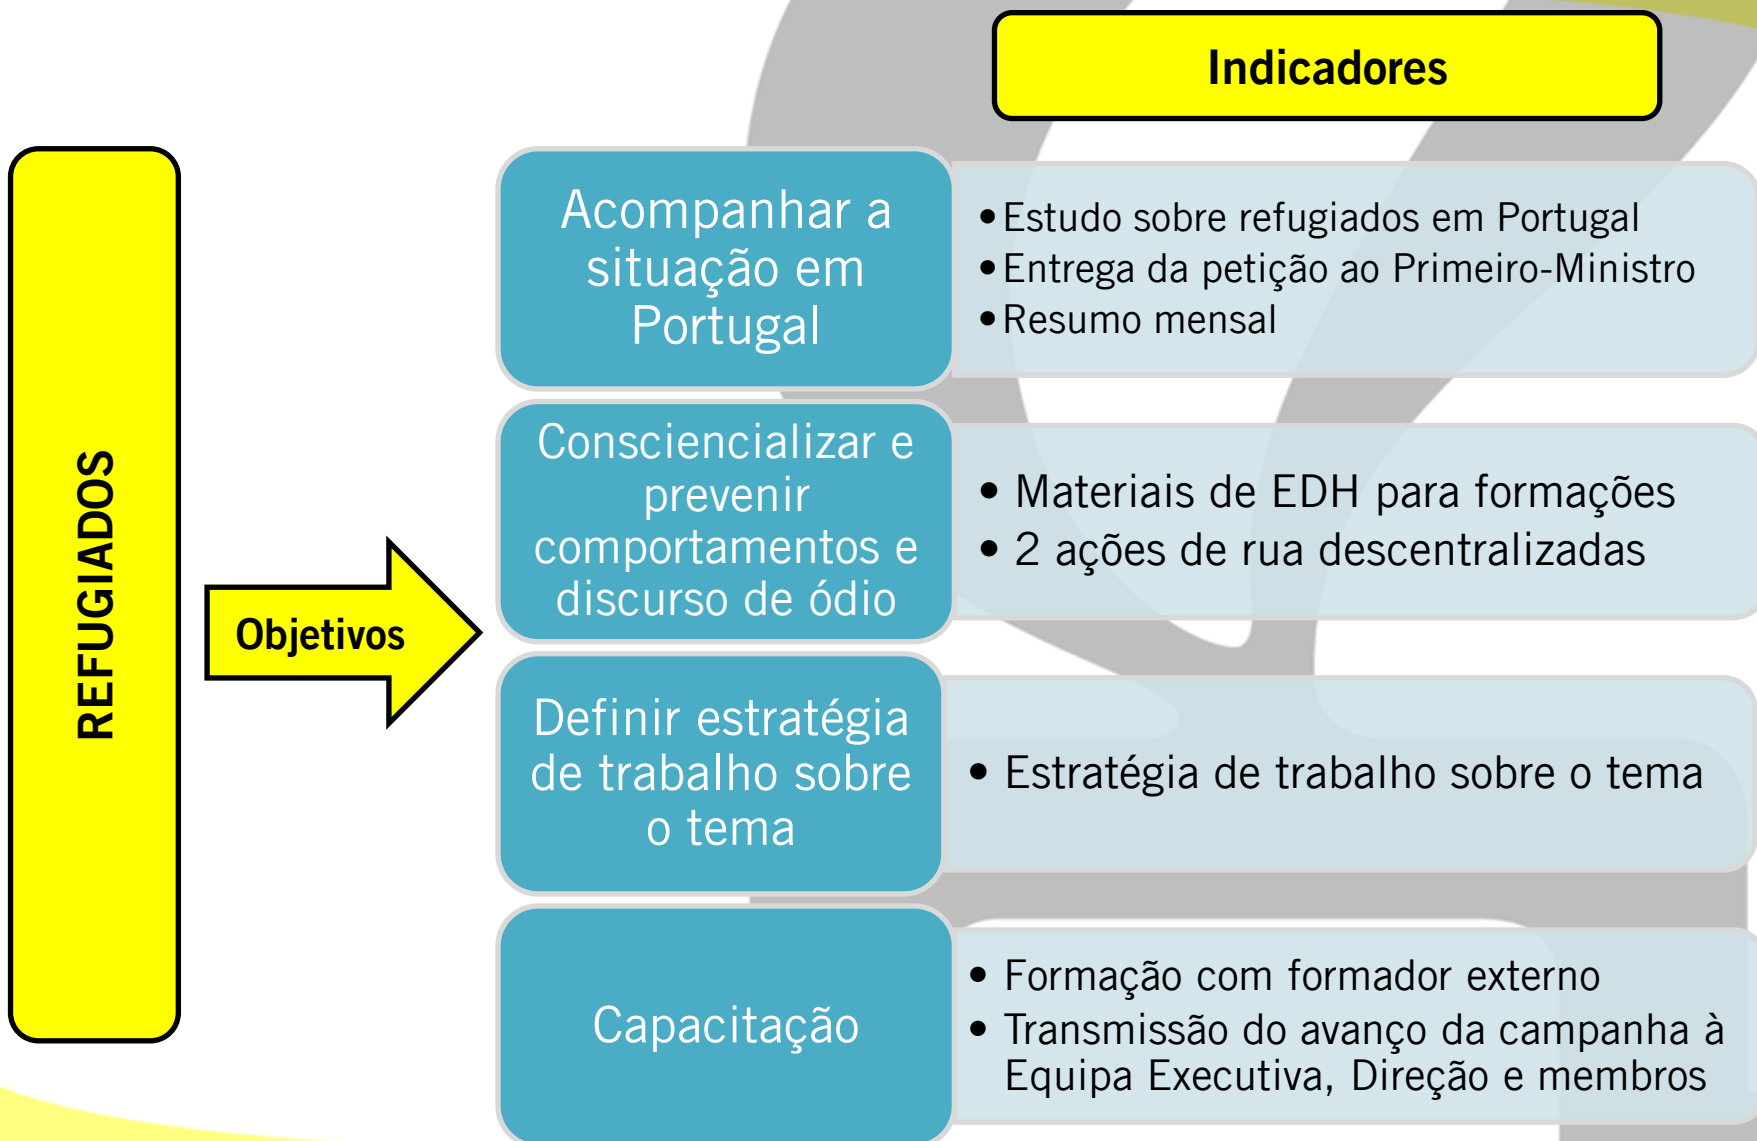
Indicadores

REFUGIADOS

Objetivos

Acompanhar a situação em Portugal

- Estudo sobre refugiados em Portugal
- Entrega da petição ao Primeiro-Ministro
- Resumo mensal

Consciencializar e prevenir comportamentos e discurso de ódio

- Materiais de EDH para formações
- 2 ações de rua descentralizadas

Definir estratégia de trabalho sobre o tema

- Estratégia de trabalho sobre o tema

Capacitação

- Formação com formador externo
- Transmissão do avanço da campanha à Equipa Executiva, Direção e membros